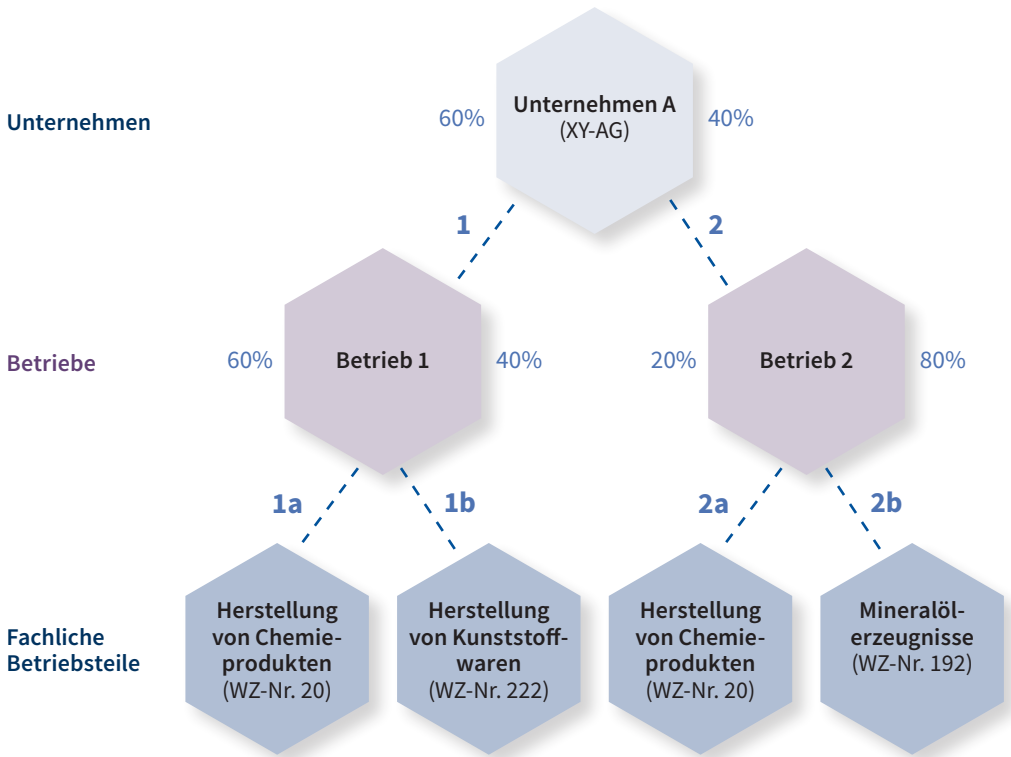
Unternehmen

60%

Unternehmen A
(XY-AG)

40%

1

2

Betriebe

60%

Betrieb 1

40%

20%

Betrieb 2

80%

1a

1b

2a

2b

Fachliche Betriebsteile

Herstellung von Chemieprodukten
(WZ-Nr. 20)

Herstellung von Kunststoffwaren
(WZ-Nr. 222)

Herstellung von Chemieprodukten
(WZ-Nr. 20)

Mineralölerzeugnisse
(WZ-Nr. 192)